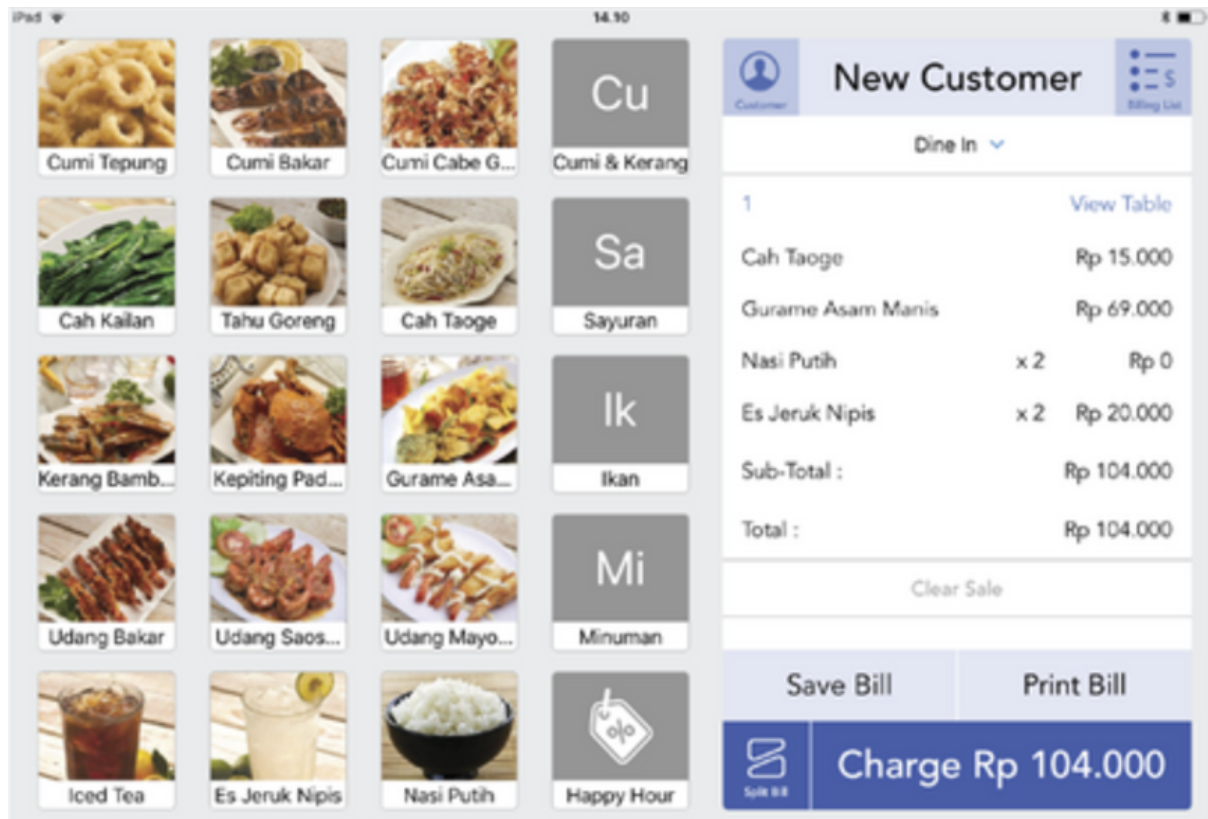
iPad
14.10

Cumi Tepung
Cumi Bakar
Cumi Cabe G...
Cu
Cumi & Kerang

Cah Kailan
Tahu Goreng
Cah Taoge
Sa
Sayuran

Kerang Bamb...
Kepiting Pad...
Gurame Asa...
Ik
Ikan

Udang Bakar
Udang Saos...
Udang Mayo...
Mi
Minuman

Iced Tea
Es Jeruk Nipis
Nasi Putih
%
Happy Hour

Customer
New Customer
Billing List

Dine In

1
View Table

| | | |
|---|---|---|
| Cah Taoge | | Rp 15.000 |
| Gurame Asam Manis | | Rp 69.000 |
| Nasi Putih | x 2 | Rp 0 |
| Es Jeruk Nipis | x 2 | Rp 20.000 |
| Sub-Total : | | Rp 104.000 |
| Total : | | Rp 104.000 |

Clear Sale

Save Bill
Print Bill

Split Bill
Charge Rp 104.000